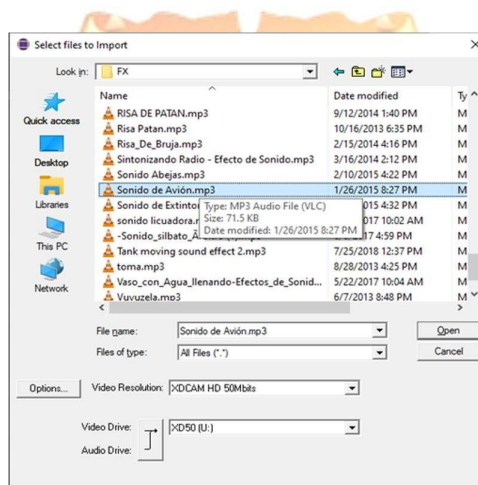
Select files to Import

Look in: FX

Quick access

Desktop

Libraries

This PC

Network

| Name | Date modified | Ty |
|---|---|---|
| RISA DE PATAN.mp3 | 9/12/2014 1:40 PM | M |
| Risa Patan.mp3 | 10/16/2013 6:35 PM | M |
| Risa_De_Bruja.mp3 | 2/15/2014 4:16 PM | M |
| Sintonizando Radio - Efecto de Sonido.mp3 | 3/16/2014 2:12 PM | M |
| Sonido Abejas.mp3 | 2/10/2015 4:22 PM | M |
| Sonido de Avión.mp3 | 1/26/2015 8:27 PM | M |
| Sonido de Extinto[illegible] | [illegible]015 4:32 PM | M |
| sonido licuadora.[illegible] | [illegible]017 10:02 AM | M |
| -Sonido_silbato_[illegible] | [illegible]17 4:59 PM | M |
| Tank moving sound effect 2.mp3 | 7/25/2018 12:37 PM | M |
| toma.mp3 | 8/28/2013 4:25 PM | M |
| Vaso_con_Agua_llenando-Efectos_de_Sonid... | 5/22/2017 10:04 AM | M |
| Vuvuzela.mp3 | 6/7/2013 8:48 PM | M |

Type: MP3 Audio File (VLC)
Size: 71.5 KB
Date modified: 1/26/2015 8:27 PM

File name: Sonido de Avión.mp3
Open
Files of type: All Files (*.*)
Cancel

Options...
Video Resolution: XDCAM HD 50Mbits

Video Drive: XD50 (U:)
Audio Drive: